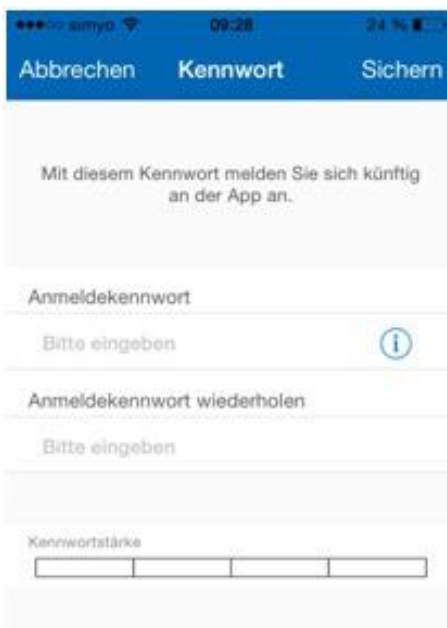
●●●○○ simyo 09:28 24 %

Abbrechen Kennwort Sichern

Mit diesem Kennwort melden Sie sich künftig an der App an.

Anmeldekennwort

Bitte eingeben

Anmeldekennwort wiederholen

Bitte eingeben

Kennwortstärke